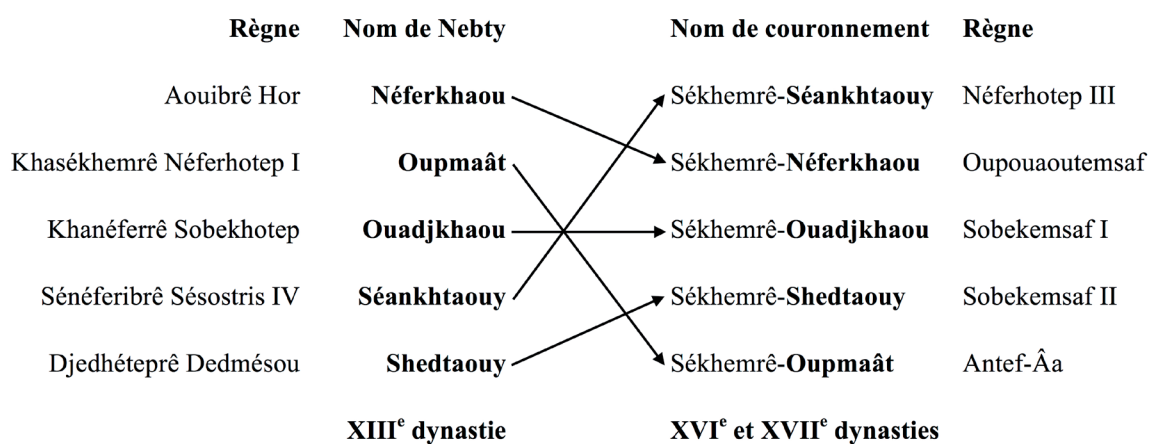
| Règne | Nom de Nebty | Nom de couronnement | Règne |
|---|---|---|---|
| Aouibrê Hor | **Néferkhaou** | Sékhemrê-**Séankhtaouy** | Néferhotep III |
| Khasékhemrê Néferhotep I | **Oupmaât** | Sékhemrê-**Néferkhaou** | Oupouaoutemsaf |
| Khanéferrê Sobekhotep | **Ouadjkhaou** | Sékhemrê-**Ouadjkhaou** | Sobekemsaf I |
| Sénéferibrê Sésostris IV | **Séankhtaouy** | Sékhemrê-**Shedtaouy** | Sobekemsaf II |
| Djedhéteprê Dedmésou | **Shedtaouy** | Sékhemrê-**Oupmaât** | Antef-Âa |
| | **XIII$^{e}$ dynastie** | **XVI$^{e}$ et XVII$^{e}$ dynasties** | |